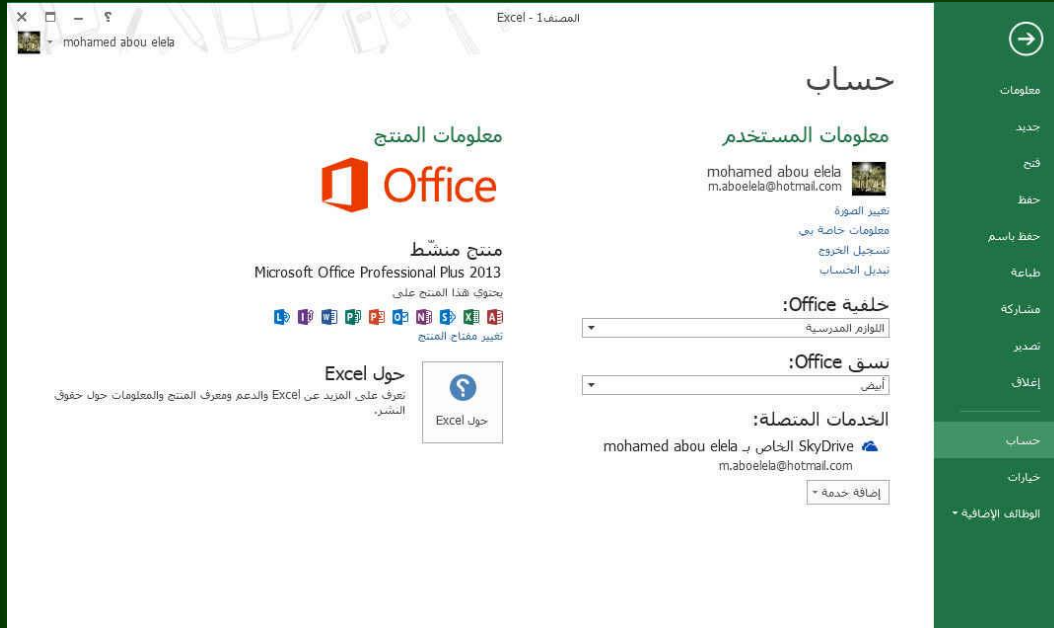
Excel - المصنف1

? – □ ×

mohamed abou elela

حساب

معلومات
جديد
فتح
حفظ
حفظ باسم
طباعة
مشاركة
تصدير
إغلاق
حساب
خيارات
الوظائف الإضافية

معلومات المستخدم

mohamed abou elela
m.aboelela@hotmail.com

تغيير الصورة
معلومات خاصة بي
تسجيل الخروج
تبديل الحساب

خلفية Office:
اللوازم المدرسية

نسق Office:
أبيض

الخدمات المتصلة:
SkyDrive الخاص بـ mohamed abou elela
m.aboelela@hotmail.com

إضافة خدمة

معلومات المنتج

Office

منتج منشّط
Microsoft Office Professional Plus 2013
يحتوي هذا المنتج على
تغيير مفتاح المنتج

حول Excel
تعرف على المزيد عن Excel والدعم ومعرف المنتج والمعلومات حول حقوق النشر.

حول Excel